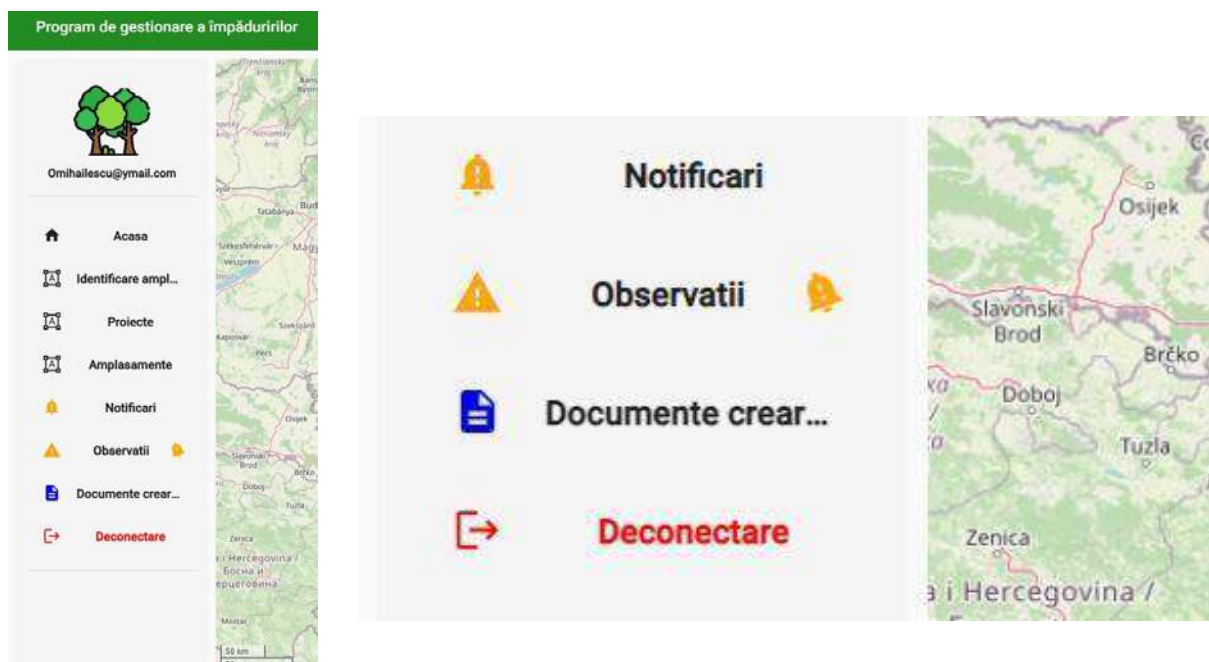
Program de gestionare a împăduririlor

Omihailescu@ymail.com

Acasa

Identificare ampl...

Proiecte

Amplasamente

Notificari

Observatii

Documente crear...

Deconectare

Notificari

Observatii

Documente crear...

Deconectare

Osijek

Slavonski Brod

Brčko

Doboj

Tuzla

Zenica

a i Hercegovina /

50 km